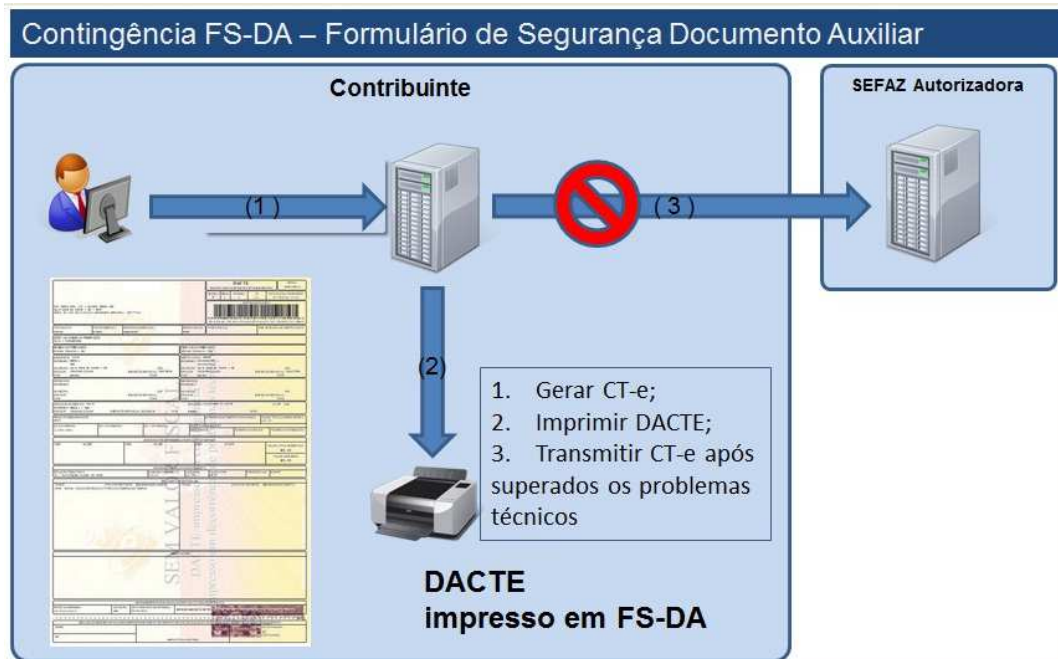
Contingência FS-DA – Formulário de Segurança Documento Auxiliar

Contribuinte

SEFAZ Autorizadora

(1)

(3)

(2)

1. Gerar CT-e;
2. Imprimir DACTE;
3. Transmitir CT-e após superados os problemas técnicos

DACTE
impresso em FS-DA